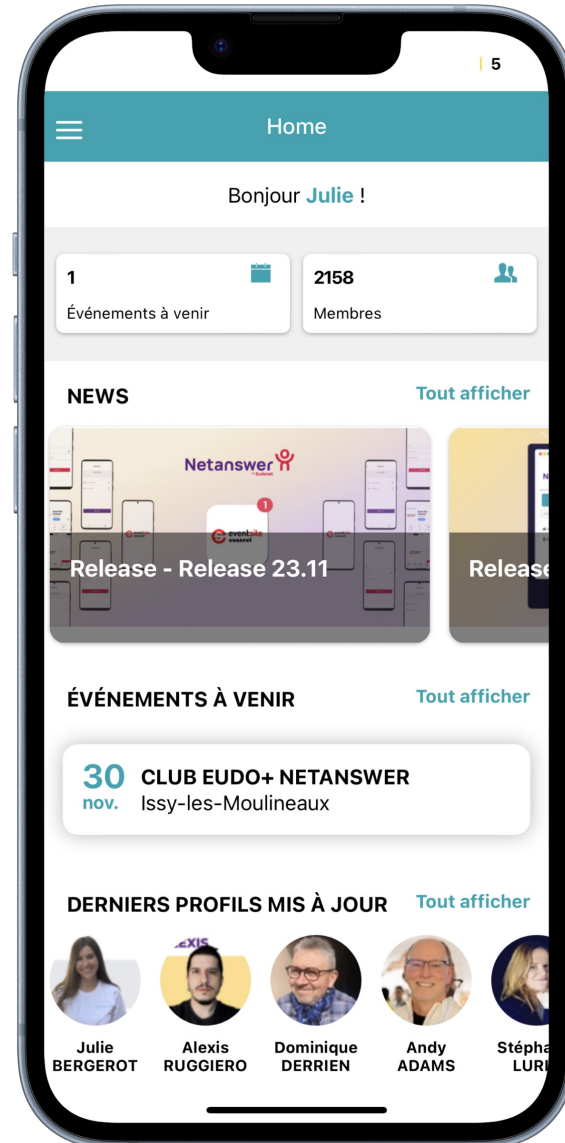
5

Home

Bonjour Julie !

1
Événements à venir

2158
Membres

NEWS
Tout afficher

Netanswer

1

Release - Release 23.11

Release

ÉVÉNEMENTS À VENIR
Tout afficher

30
nov.
CLUB EUDO+ NETANSWER
Issy-les-Moulineaux

DERNIERS PROFILS MIS À JOUR
Tout afficher

ALEXIS

Julie
BERGEROT

Alexis
RUGGIERO

Dominique
DERRIEN

Andy
ADAMS

Stépha
LURI